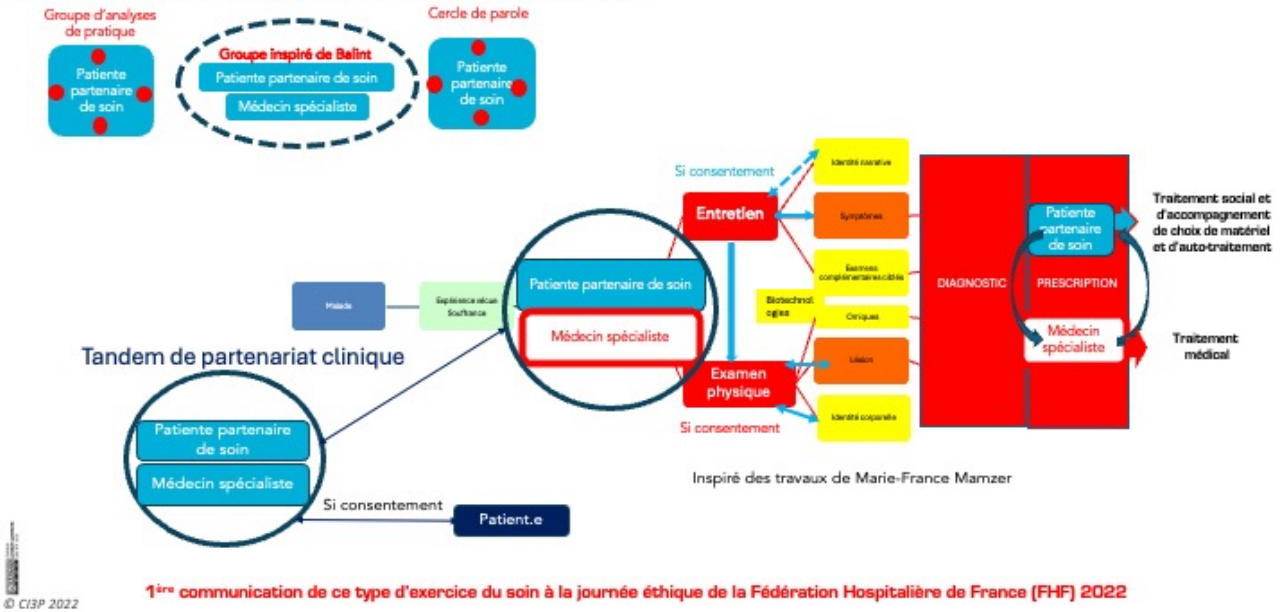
Groupe d'analyses de pratique

Patiente partenaire de soin

Groupe inspiré de Balint

Patiente partenaire de soin

Médecin spécialiste

Cercle de parole

Patiente partenaire de soin

Si consentement

Entretien

Identité narrative

Symptômes

Examens complémentaires ciblés

Biotechnologies

Cliniques

Lésion

Identité corporelle

DIAGNOSTIC

PRESCRIPTION

Patiente partenaire de soin

Médecin spécialiste

Traitement social et d'accompagnement de choix de matériel et d'auto-traitement

Traitement médical

Malade

Expérience vécue Souffrance

Patiente partenaire de soin

Médecin spécialiste

Examen physique

Si consentement

Tandem de partenariat clinique

Patiente partenaire de soin

Médecin spécialiste

Si consentement

Patient.e

Inspiré des travaux de Marie-France Mamzer

© CI3P 2022

© CI3P 2022

1ère communication de ce type d'exercice du soin à la journée éthique de la Fédération Hospitalière de France (FHF) 2022